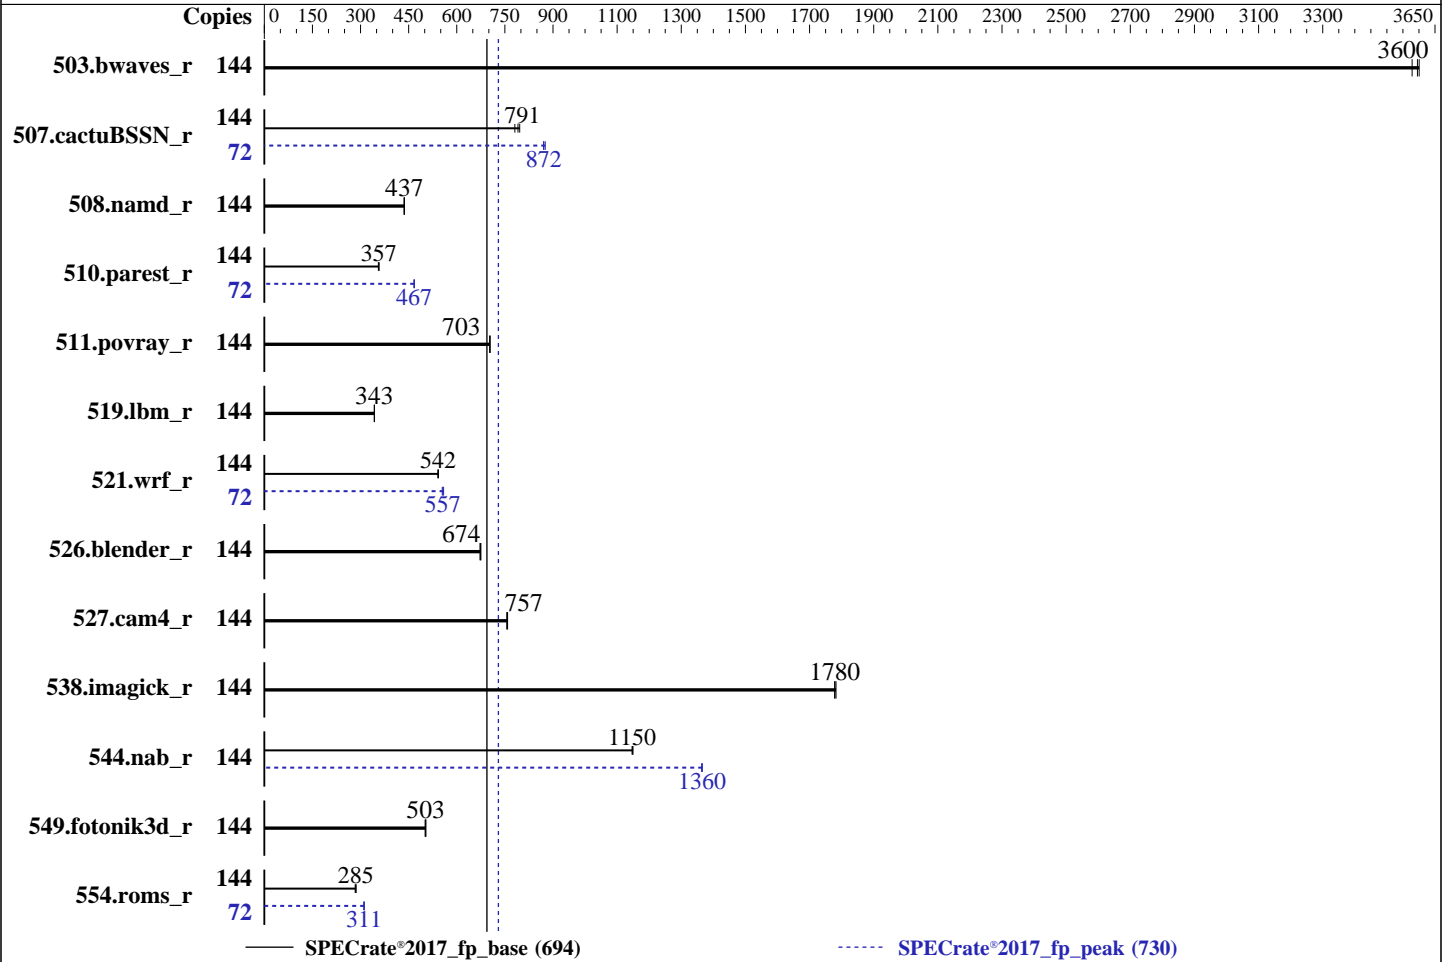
Copies 0 150 300 450 600 750 900 1100 1300 1500 1700 1900 2100 2300 2500 2700 2900 3100 3300 3650

503.bwaves_r 144 3600

507.cactuBSSN_r 144 791
72 872

508.namd_r 144 437

510.parest_r 144 357
72 467

511.povray_r 144 703

519.lbm_r 144 343

521.wrf_r 144 542
72 557

526.blender_r 144 674

527.cam4_r 144 757

538.imagick_r 144 1780

544.nab_r 144 1150
1360

549.fotonik3d_r 144 503

554.roms_r 144 285
72 311

SPECrate®2017_fp_base (694)
SPECrate®2017_fp_peak (730)